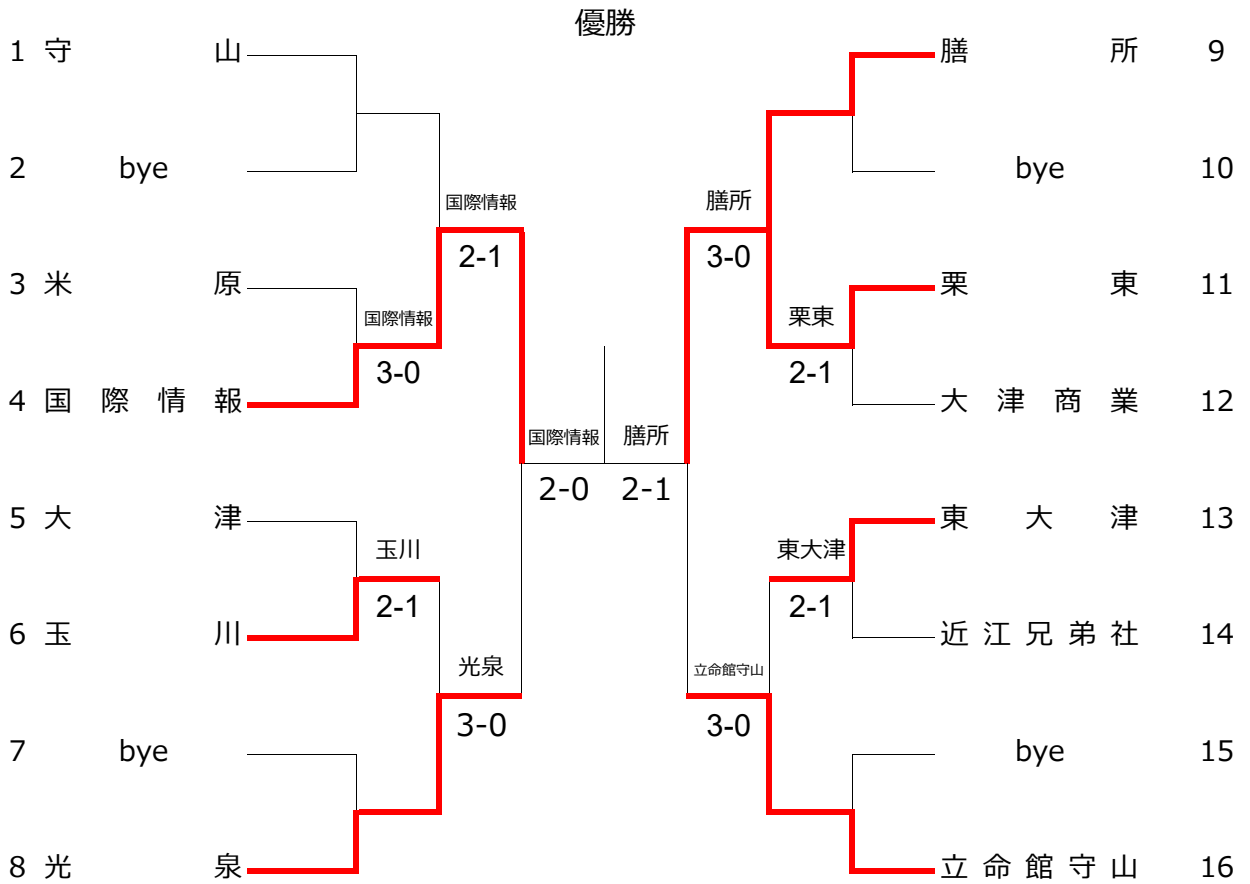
優勝

1 守山
2 bye
3 米原
4 国際情報
5 大津
6 玉川
7 bye
8 光泉

国際情報
2-1
国際情報
3-0
玉川
2-1
光泉
3-0

国際情報 膳所
2-0 2-1

膳所
3-0
栗東
2-1
東大津
2-1
立命館守山
3-0

膳所 9
bye 10
栗東 11
大津商業 12
東大津 13
近江兄弟社 14
bye 15
立命館守山 16